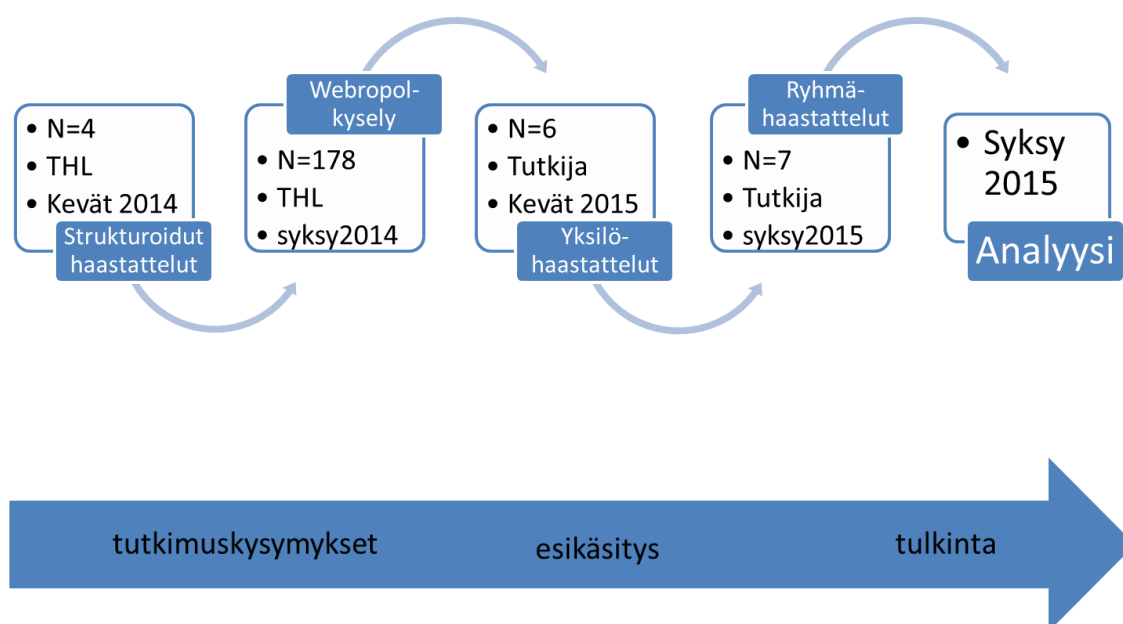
- N=4
- THL
- Kevät 2014

Strukturoidut haastattelut

Webropolkysely

- N=178
- THL
- syksy2014

- N=6
- Tutkija
- Kevät 2015

Yksilöhaastattelut

Ryhmähaastattelut

- N=7
- Tutkija
- syksy2015

- Syksy 2015

Analyysi

tutkimuskysymykset

esikäsitys

tulkinta